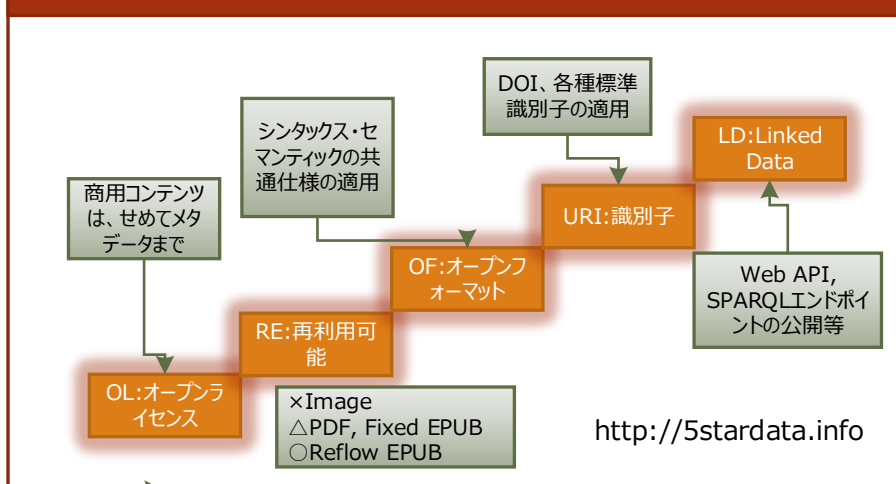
DOI、各種標準識別子の適用

LD:Linked Data

シンタックス・セマンティックの共通仕様の適用

商用コンテンツは、せめてメタデータまで

URI:識別子

OF:オープンフォーマット

RE:再利用可能

Web API, SPARQLエンドポイントの公開等

OL:オープンライセンス

×Image
△PDF, Fixed EPUB
○Reflow EPUB

http://5stardata.info